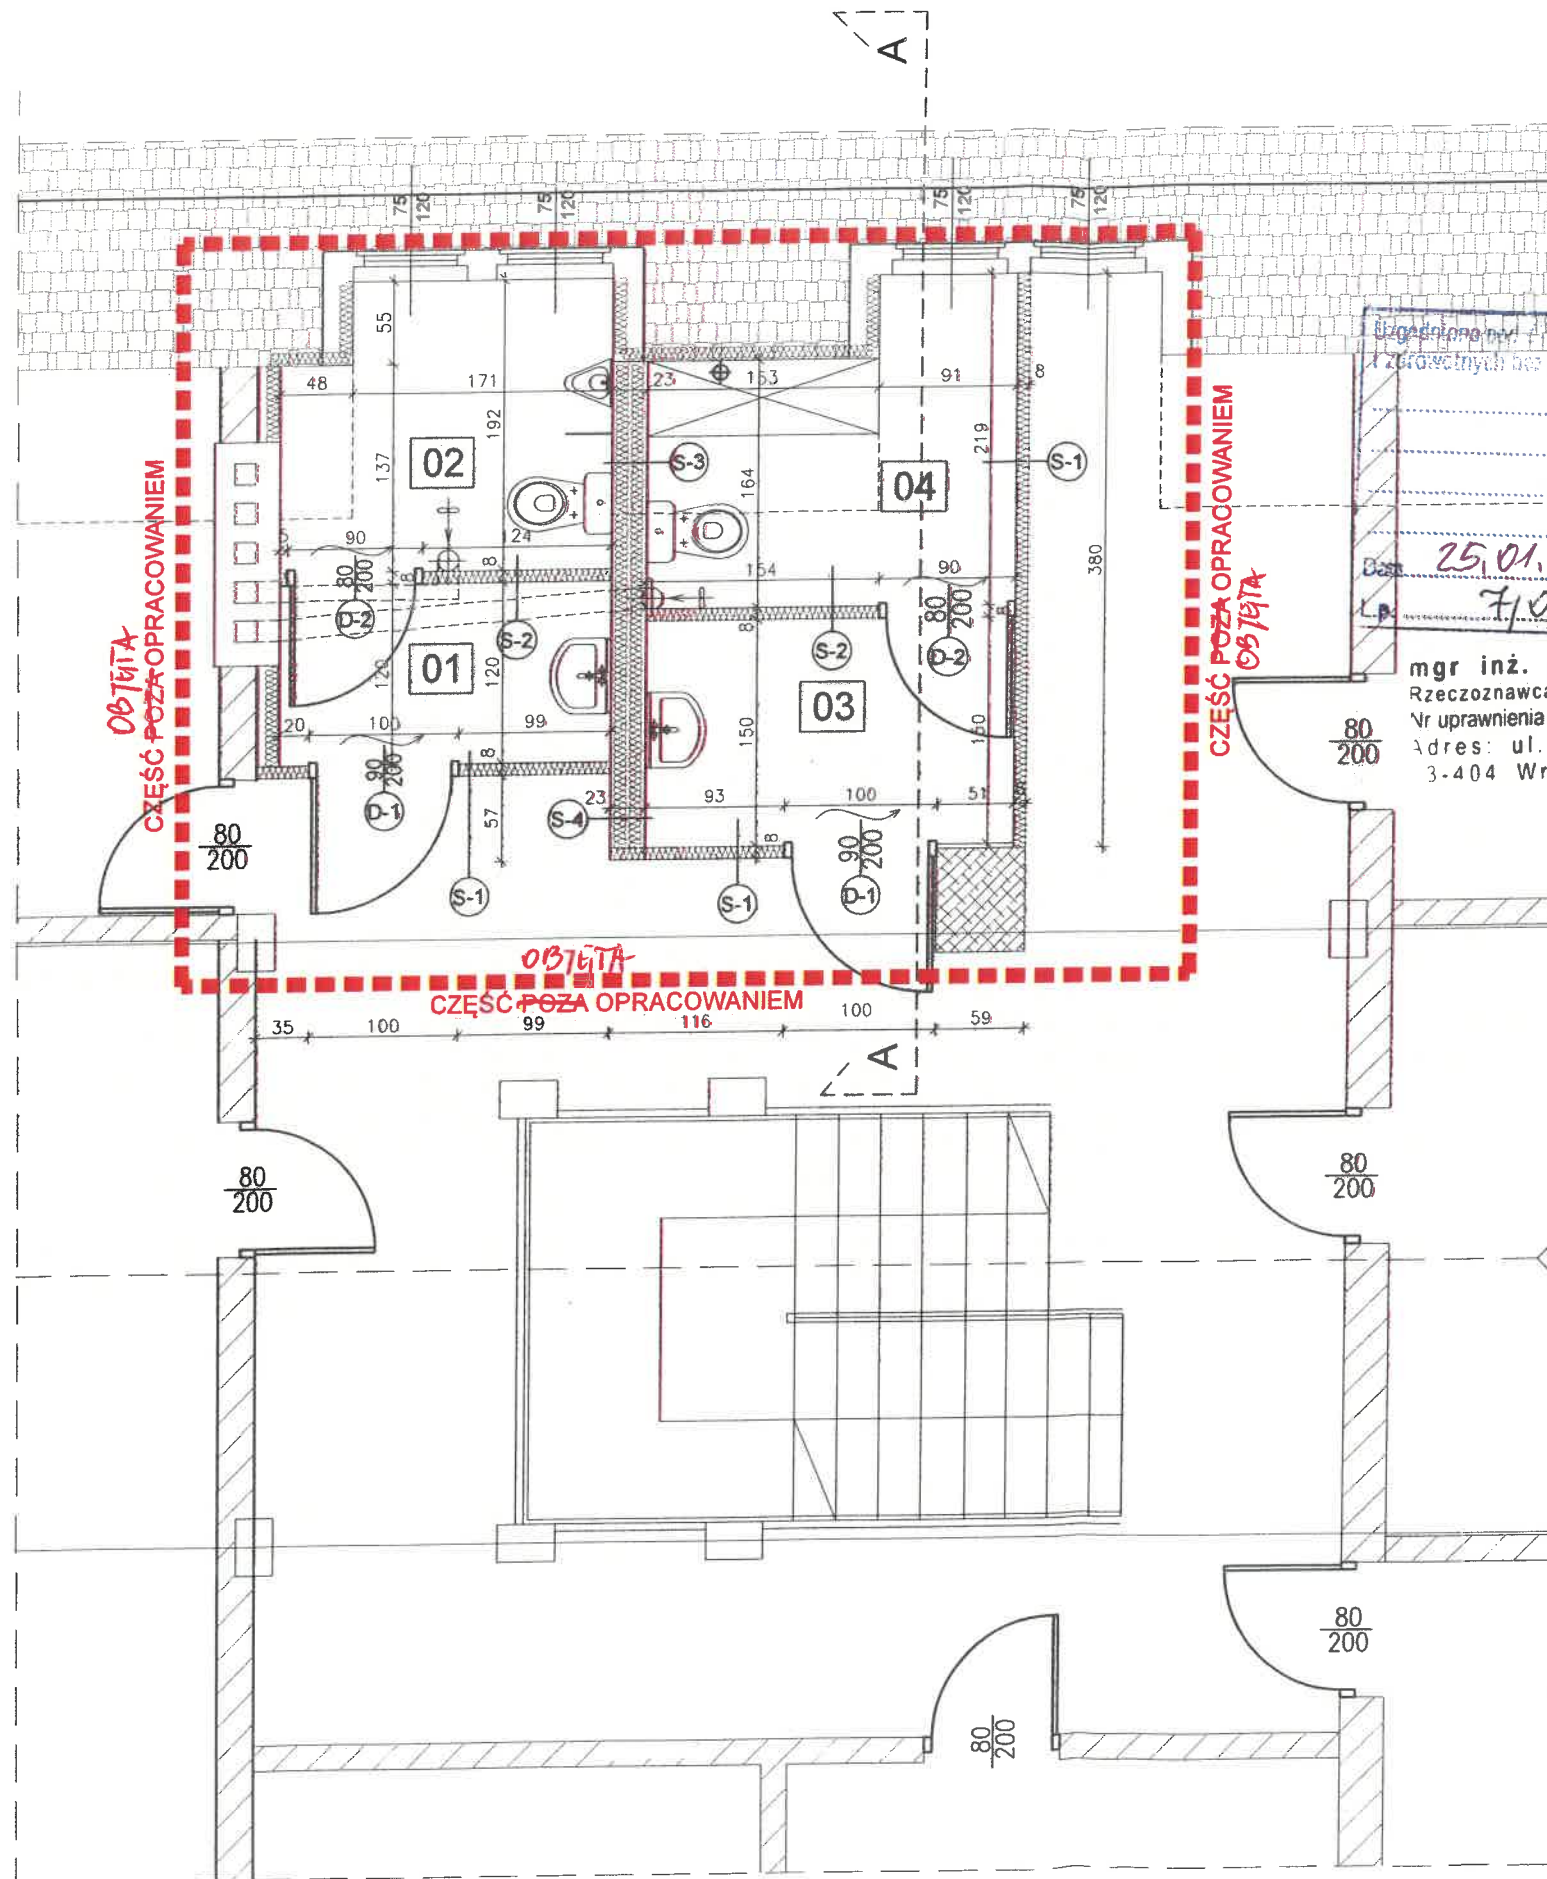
A

75
120
75
120
75
120
75
120

55
48
171
23
153
91
8
192
137
02
S-3
164
04
219
S-1
380
90
24
8
154
90
80
200
8
80
200
D-2
S-2
01
120
120
8
S-2
03
D-2
150
150
20
100
99
90
200
D-1
8
57
23
S-4
93
100
51
8
90
200
D-1
S-1
S-1

CZĘŚĆ POZA OPRACOWANIEM
OBJĘTA

CZĘŚĆ POZA OPRACOWANIEM
OBJĘTA

CZĘŚĆ POZA OPRACOWANIEM
OBJĘTA

80
200

35
100
99
116
100
59

A

80
200

80
200

80
200

80
200

80
200

Uzgodniono pod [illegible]
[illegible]
Data 25.01.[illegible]
L.p. 7/0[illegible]

mgr inż. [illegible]
Rzeczoznawca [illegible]
Nr uprawnienia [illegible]
Adres: ul. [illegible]
3-404 Wr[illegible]